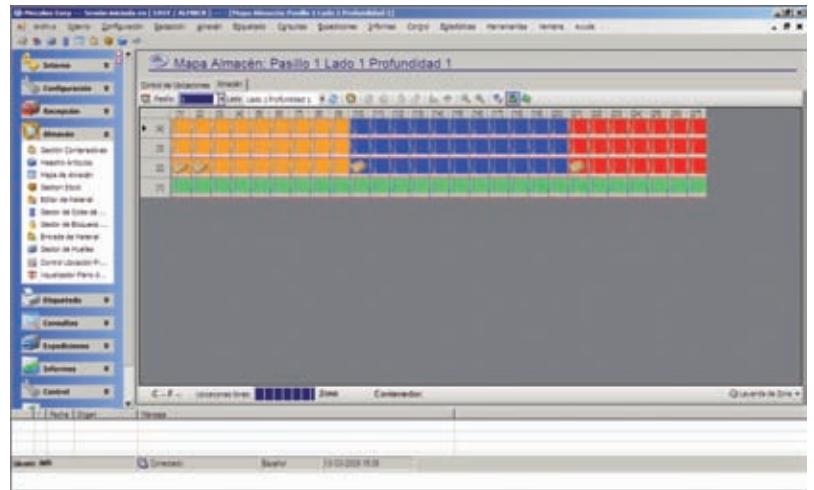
Mapa Almacén: Pasillo 1 Lado 1 Profundidad 1

Interno
Configuración
Recepción
Almacén
Gestión Contenedores
Maestro Artículos
Mapa de Almacén
Gestión Stock
Editor de Material
Gestión de Orden de ...
Gestión de Bloqueos ...
Entrada de Material
Gestión de Muelles
Control Ubicación Fi...
Visualizador Plano A...
Etiquetado
Consultas
Expediciones
Informes
Control

01 02 03 04 05 06 07 08 09 10 11 12 13 14 15 16 17 18 19 20 21 22 23 24 25 26 27

Zona
Contenedor

Español